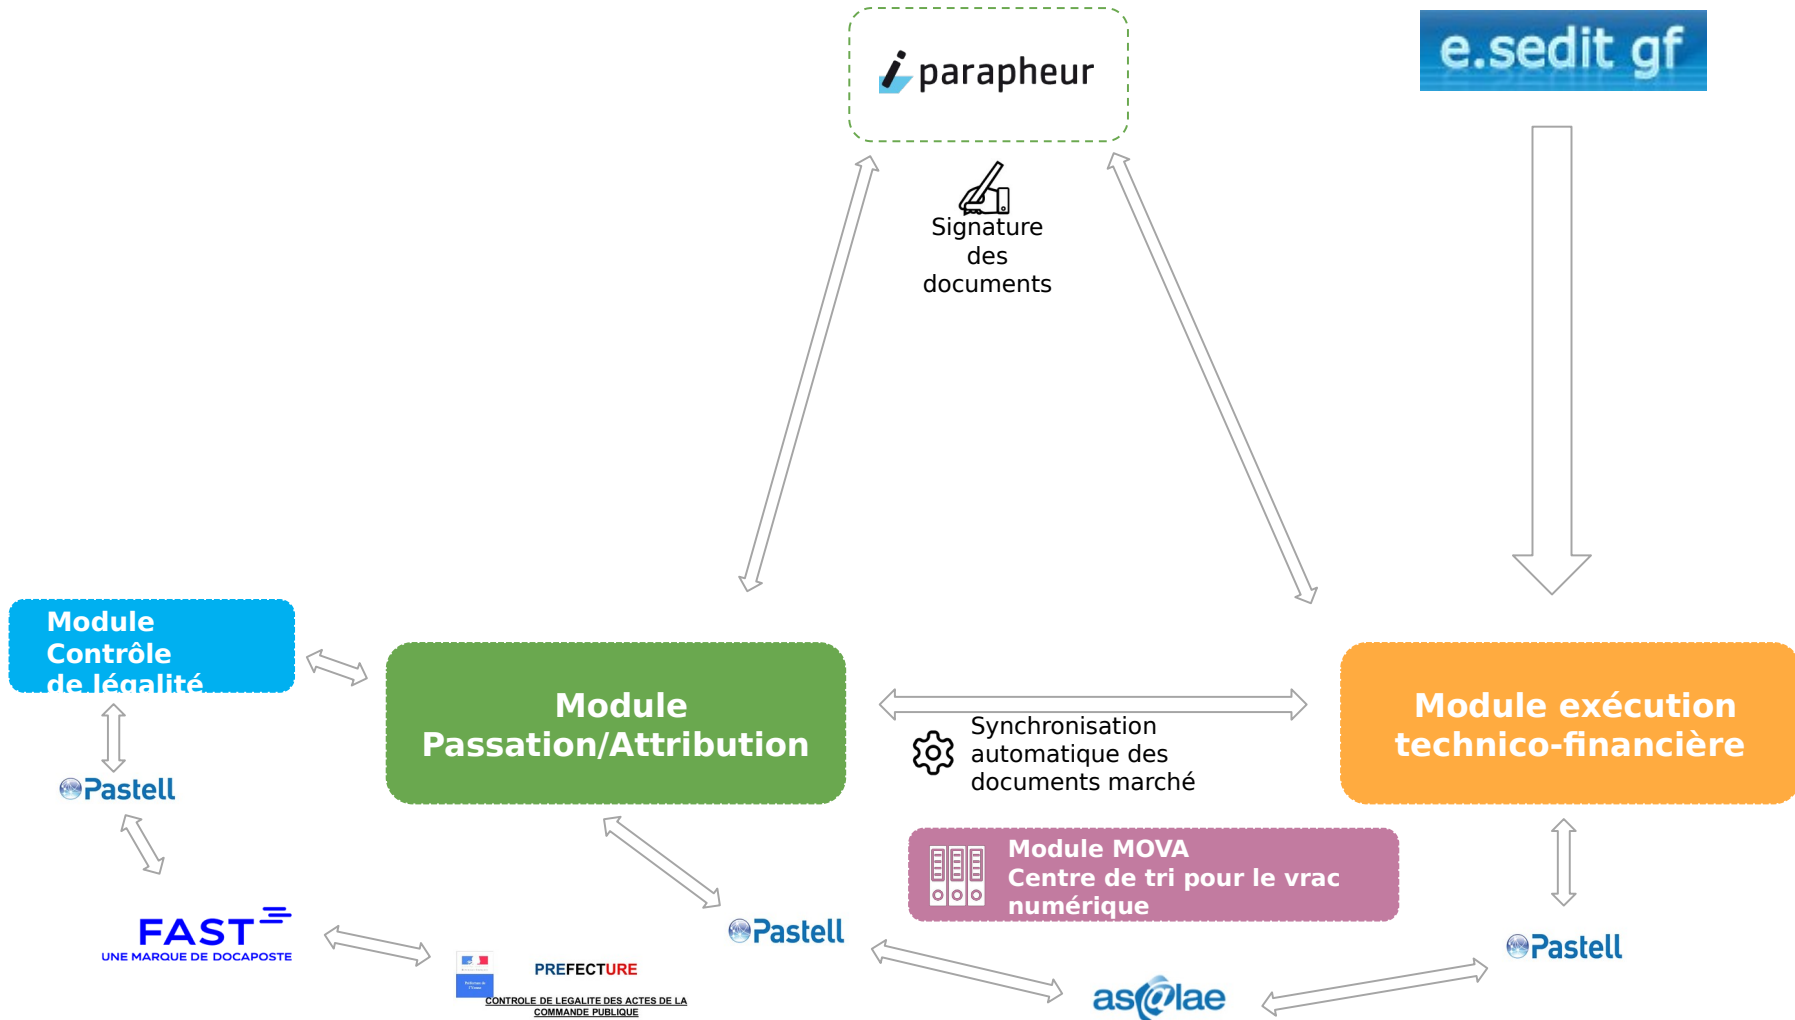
i parapheur

e.sedit gf

Signature des documents

Module Contrôle de légalité

Module Passation/Attribution

Synchronisation automatique des documents marché

Module exécution technico-financière

Pastell

Module MOVA
Centre de tri pour le vrac numérique

FAST
UNE MARQUE DE DOCAPOSTE

PREFECTURE
CONTROLE DE LEGALITE DES ACTES DE LA COMMANDE PUBLIQUE

Pastell

as@lae

Pastell